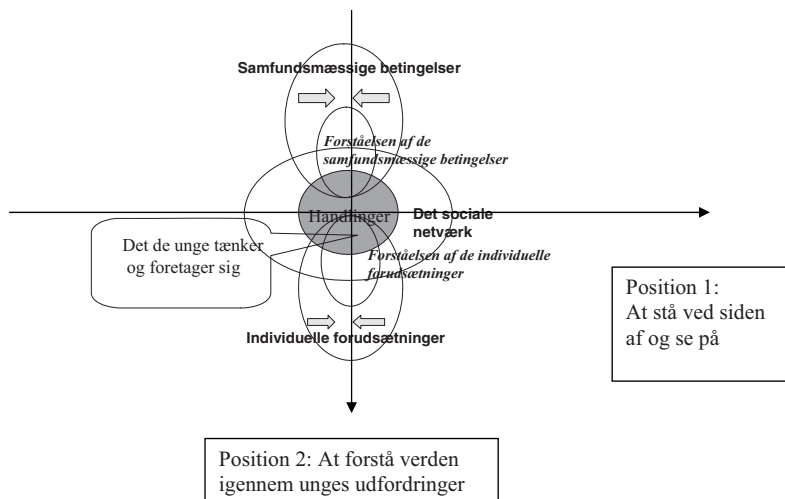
Samfundsmæssige betingelser

Forståelsen af de samfundsmæssige betingelser

Handlinger

Det sociale netværk

Det de unge tænker og foretager sig

Forståelsen af de individuelle forudsætninger

Individuelle forudsætninger

Position 1: At stå ved siden af og se på

Position 2: At forstå verden igennem unges udfordringer